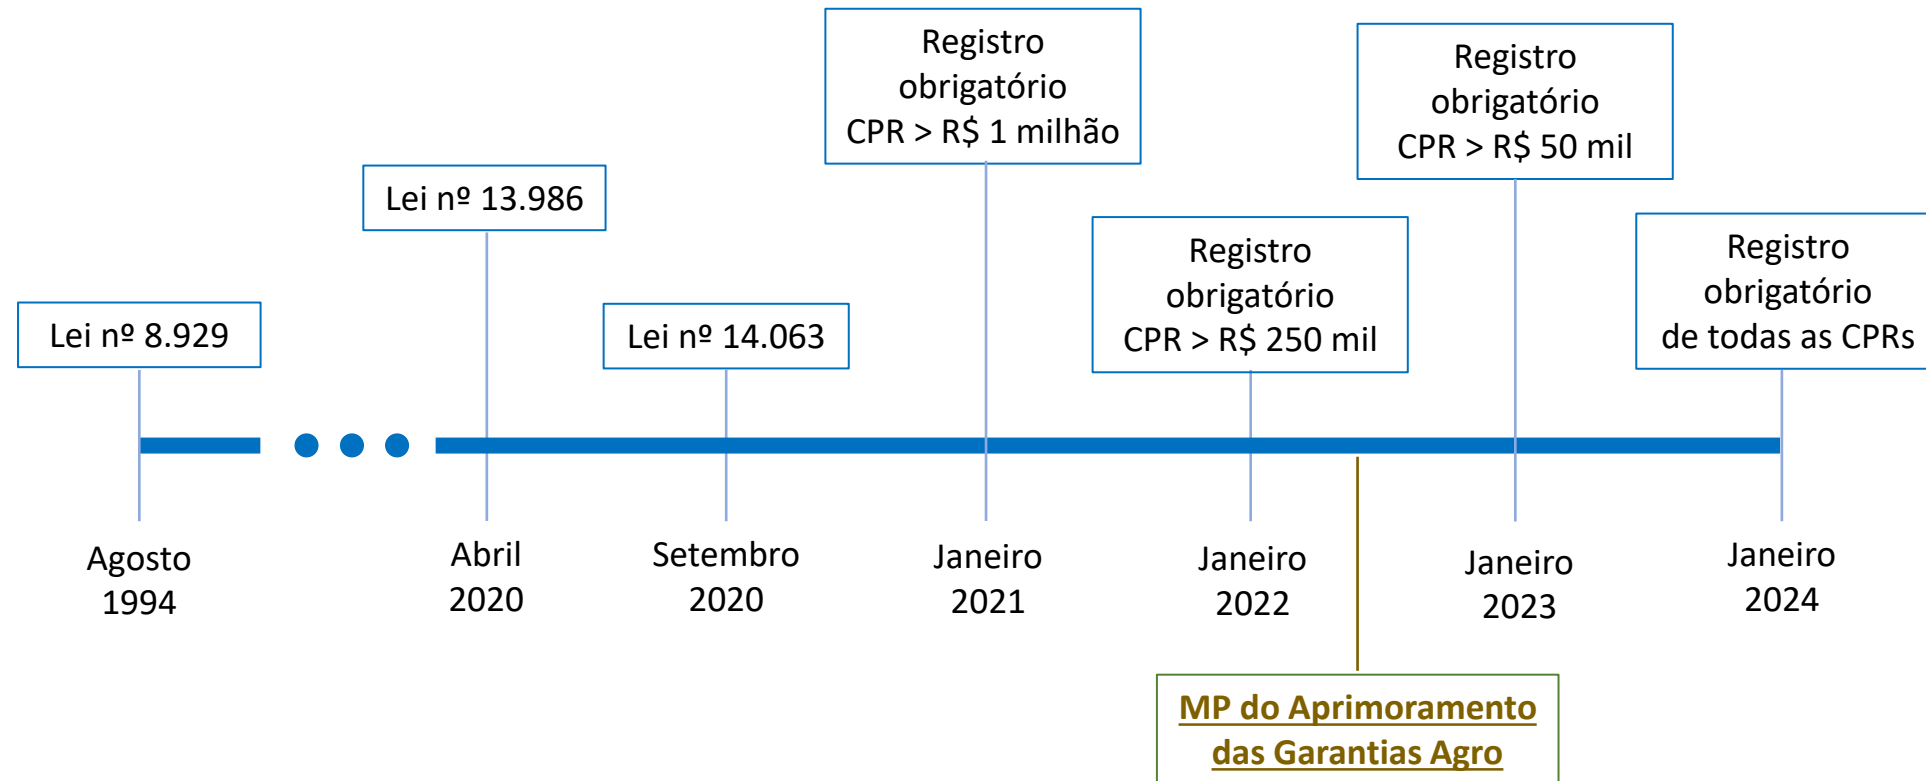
Lei nº 8.929

Agosto 1994

Lei nº 13.986

Abril 2020

Lei nº 14.063

Setembro 2020

Registro obrigatório CPR > R$ 1 milhão

Janeiro 2021

Registro obrigatório CPR > R$ 250 mil

Janeiro 2022

MP do Aprimoramento das Garantias Agro

Registro obrigatório CPR > R$ 50 mil

Janeiro 2023

Registro obrigatório de todas as CPRs

Janeiro 2024